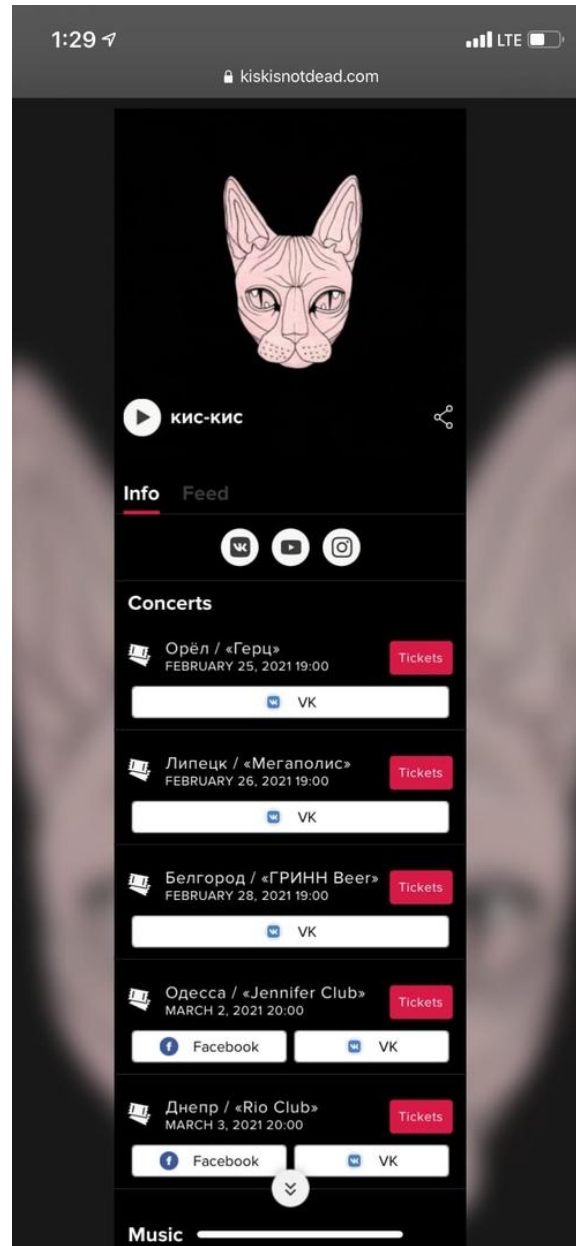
1:29
LTE
kiskisnotdead.com

кис-кис

Info Feed

Concerts

Орёл / «Герц»
FEBRUARY 25, 2021 19:00
Tickets
VK

Липецк / «Мегаполис»
FEBRUARY 26, 2021 19:00
Tickets
VK

Белгород / «ГРИНН Beer»
FEBRUARY 28, 2021 19:00
Tickets
VK

Одесса / «Jennifer Club»
MARCH 2, 2021 20:00
Tickets
Facebook
VK

Днепр / «Rio Club»
MARCH 3, 2021 20:00
Tickets
Facebook
VK

Music